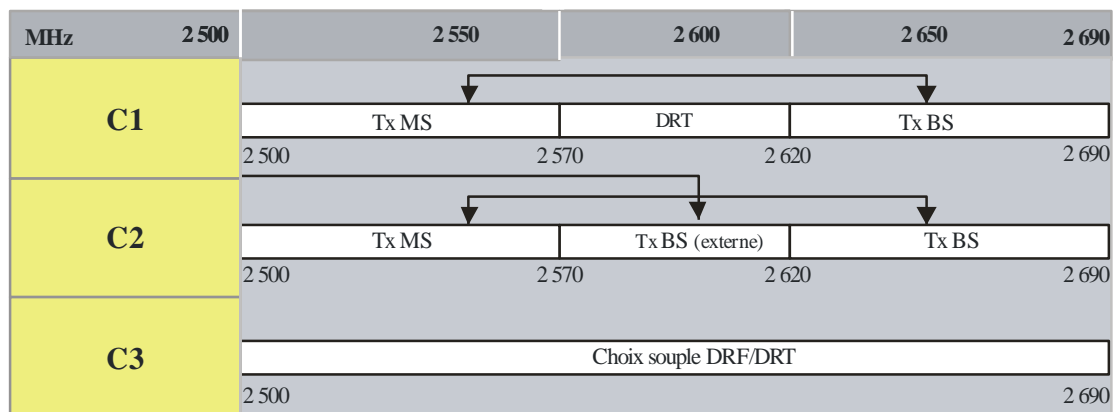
| MHz 2 500 | 2 550 | 2 600 | 2 650 | 2 690 |
|---|---|---|---|---|

C1

Tx MS | DRT | Tx BS

2 500 2 570 2 620 2 690

C2

Tx MS | Tx BS (externe) | Tx BS

2 500 2 570 2 620 2 690

C3

Choix souple DRF/DRT

2 500 2 690